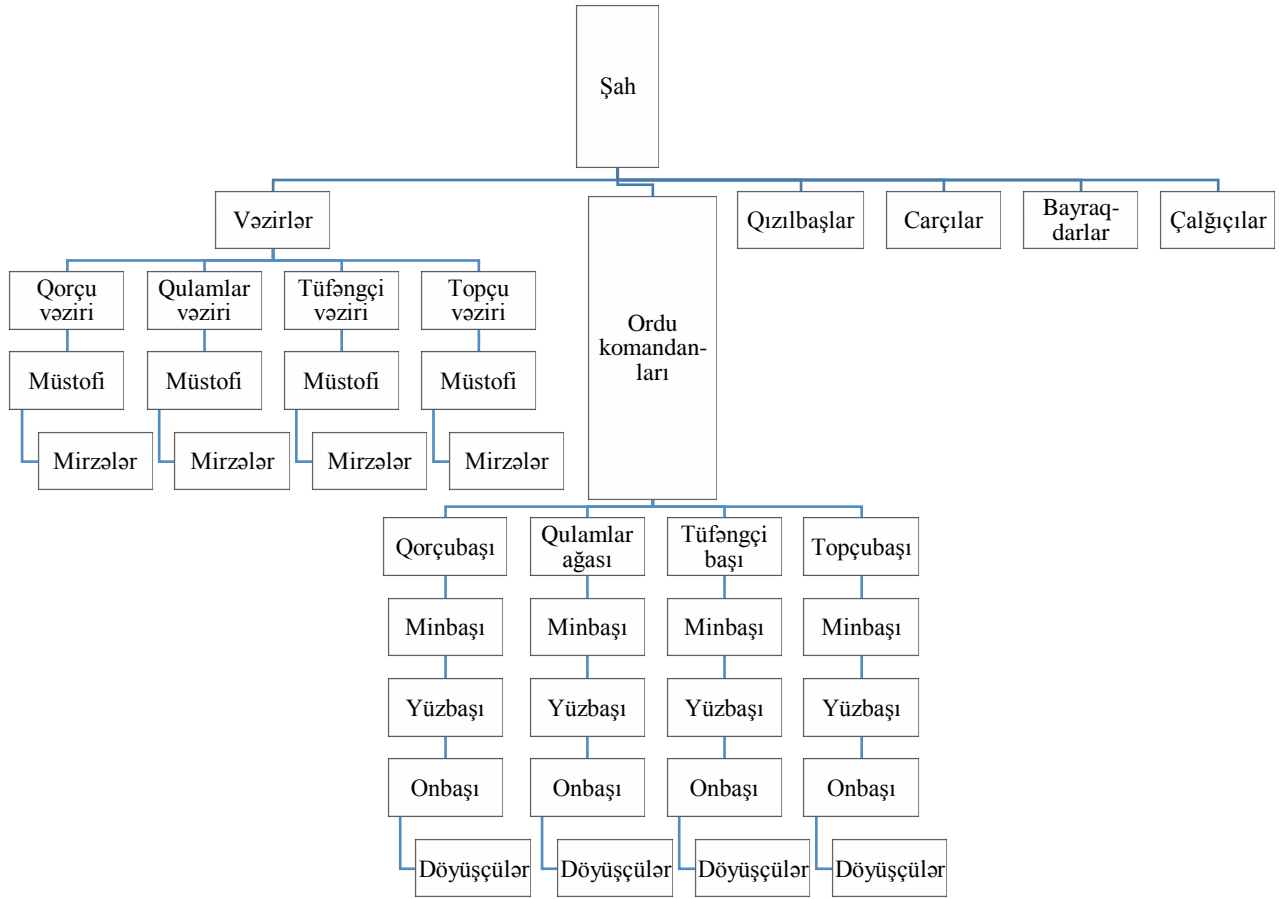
Şah

Vəzirlər

Ordu komandanları

Qızılbaşlar

Carçılar

Bayraqdarlar

Çalğıçılar

Qorçu vəziri

Müstofi

Mirzələr

Qulamlar vəziri

Müstofi

Mirzələr

Tüfəngçi vəziri

Müstofi

Mirzələr

Topçu vəziri

Müstofi

Mirzələr

Qorçubaşı

Minbaşı

Yüzbaşı

Onbaşı

Döyüşçülər

Qulamlar ağası

Minbaşı

Yüzbaşı

Onbaşı

Döyüşçülər

Tüfəngçi başı

Minbaşı

Yüzbaşı

Onbaşı

Döyüşçülər

Topçubaşı

Minbaşı

Yüzbaşı

Onbaşı

Döyüşçülər